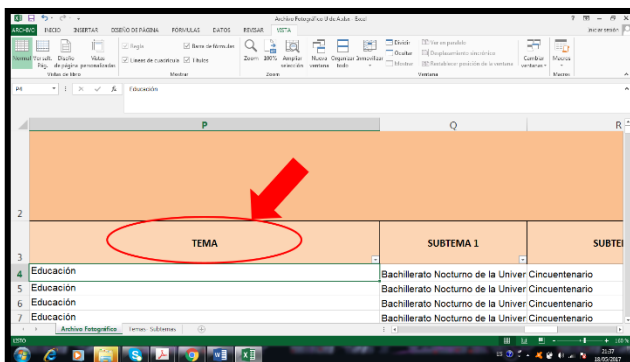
Archivo Fotográfico U de Antio - Excel

ARCHIVO INICIO INSERTAR DISEÑO DE PÁGINA FÓRMULAS DATOS REVISAR VISTA

Iniciar sesión

Normal Ver salt. Pág. Diseño de página Vistas personalizadas
Vistas de libro

Regla Barra de fórmulas Líneas de cuadrícula Títulos
Mostrar

Zoom 100% Ampliar selección
Zoom

Nueva ventana Organizar todo Inmovilizar
Dividir Ocultar Mostrar
Ver en paralelo Desplazamiento sincrónico Restablecer posición de la ventana
Cambiar ventanas
Ventana

Macros
Macros

P4 Educación

P Q R

2

3 TEMA SUBTEMA 1 SUBTE

4 Educación Bachillerato Nocturno de la Univer Cincuentenario
5 Educación Bachillerato Nocturno de la Univer Cincuentenario
6 Educación Bachillerato Nocturno de la Univer Cincuentenario
7 Educación Bachillerato Nocturno de la Univer Cincuentenario

Archivo Fotográfico Temas - Subtemas

LISTO

100 %

21:17
18/03/2017